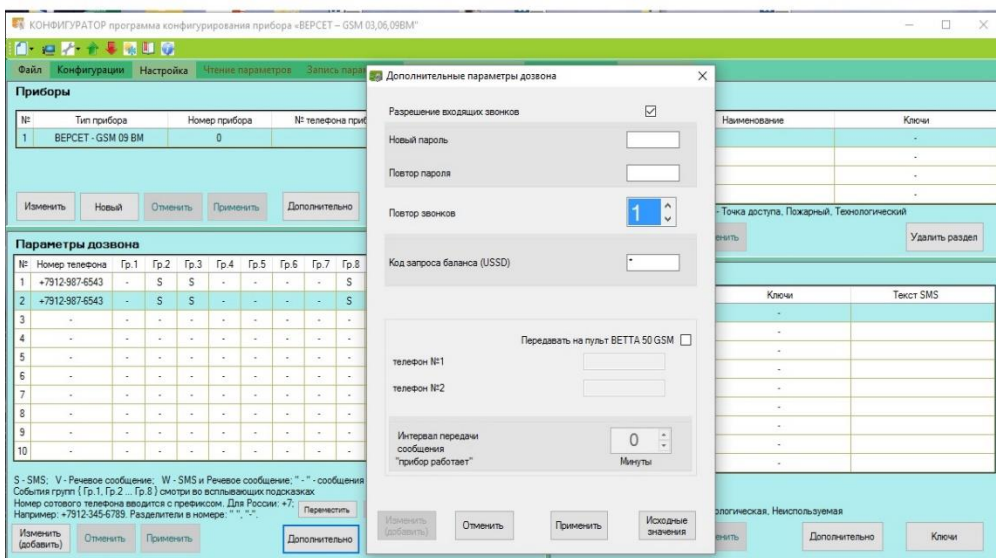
КОНФИГУРАТОР программа конфигурирования прибора «ВЕРСЕТ – GSM 03,06,09ВМ»

Файл Конфигурации Настройка Чтение параметров Запись пара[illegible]

Приборы

| № | Тип прибора | Номер прибора | № телефона приб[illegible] |
|---|---|---|---|
| 1 | ВЕРСЕТ - GSM 09 ВМ | 0 | |

Изменить Новый Отменить Применить Дополнительно

Параметры дозвона

| № | Номер телефона | Гр.1 | Гр.2 | Гр.3 | Гр.4 | Гр.5 | Гр.6 | Гр.7 | Гр.8 |
|---|---|---|---|---|---|---|---|---|---|
| 1 | +7912-987-6543 | - | S | S | - | - | - | - | S |
| 2 | +7912-987-6543 | - | S | S | - | - | - | - | S |
| 3 | - | - | - | - | - | - | - | - | - |
| 4 | - | - | - | - | - | - | - | - | - |
| 5 | - | - | - | - | - | - | - | - | - |
| 6 | - | - | - | - | - | - | - | - | - |
| 7 | - | - | - | - | - | - | - | - | - |
| 8 | - | - | - | - | - | - | - | - | - |
| 9 | - | - | - | - | - | - | - | - | - |
| 10 | - | - | - | - | - | - | - | - | - |

S - SMS; V - Речевое сообщение; W - SMS и Речевое сообщение; " - " - сообщения
События групп { Гр.1, Гр.2 ... Гр.8 } смотри во всплывающих подсказках
Номер сотового телефона вводится с префиксом. Для России: +7;
Например: +7912-345-6789. Разделители в номере: " ", "-".

Переместить

Изменить (добавить) Отменить Применить Дополнительно

| Наименование | Ключи |
|---|---|
| | - |
| | - |
| | - |
| | - |

- Точка доступа, Пожарный, Технологический

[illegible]нить Удалить раздел

| Ключи | Текст SMS |
|---|---|
| - | |
| - | |
| - | |
| - | |
| - | |
| - | |
| - | |
| - | |
| - | |
| - | |

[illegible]логическая, Неиспользуемая

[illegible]нить Дополнительно Ключи

Дополнительные параметры дозвона

Разрешение входящих звонков

Новый пароль

Повтор пароля

Повтор звонков 1

Код запроса баланса (USSD) *

Передавать на пульт ВЕТТА 50 GSM

телефон №1

телефон №2

Интервал передачи сообщения "прибор работает" 0 Минуты

Изменить (добавить) Отменить Применить Исходные значения